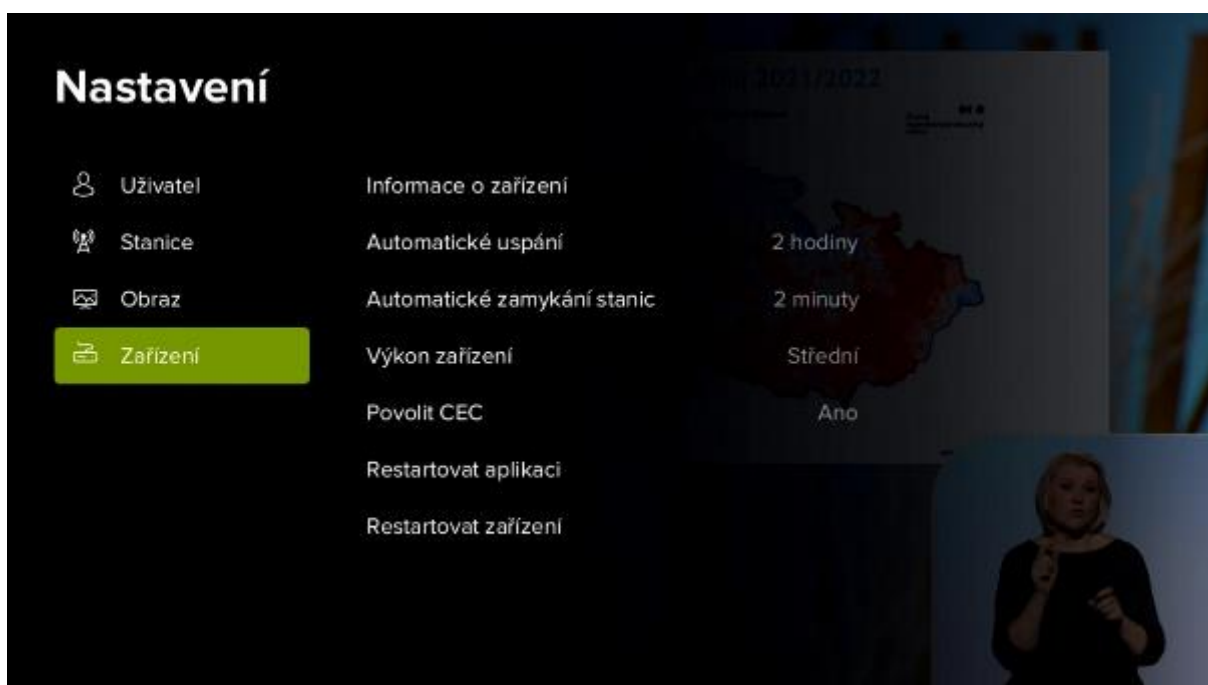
Nastavení

Uživatel
Stanice
Obraz
Zařízení

Informace o zařízení
Automatické uspání 2 hodiny
Automatické zamykání stanic 2 minuty
Výkon zařízení Střední
Povolit CEC Ano
Restartovat aplikaci
Restartovat zařízení

2021/2022